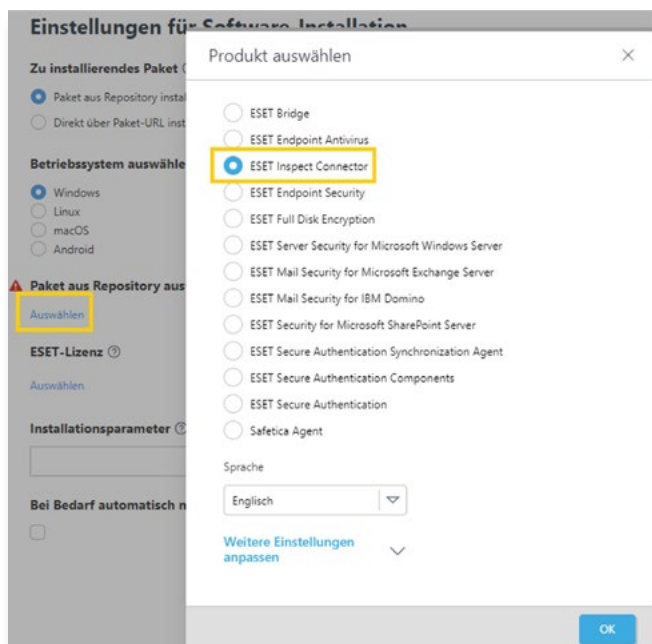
Einstellungen für Software-Installation

Zu installierendes Paket

Paket aus Repository instal

Direkt über Paket-URL inst

Betriebssystem auswähle

Windows

Linux

macOS

Android

Paket aus Repository aus

Auswählen

ESET-Lizenz

Auswählen

Installationsparameter

Bei Bedarf automatisch n

Produkt auswählen

ESET Bridge

ESET Endpoint Antivirus

ESET Inspect Connector

ESET Endpoint Security

ESET Full Disk Encryption

ESET Server Security for Microsoft Windows Server

ESET Mail Security for Microsoft Exchange Server

ESET Mail Security for IBM Domino

ESET Security for Microsoft SharePoint Server

ESET Secure Authentication Synchronization Agent

ESET Secure Authentication Components

ESET Secure Authentication

Safetica Agent

Sprache

Englisch

Weitere Einstellungen anpassen

OK